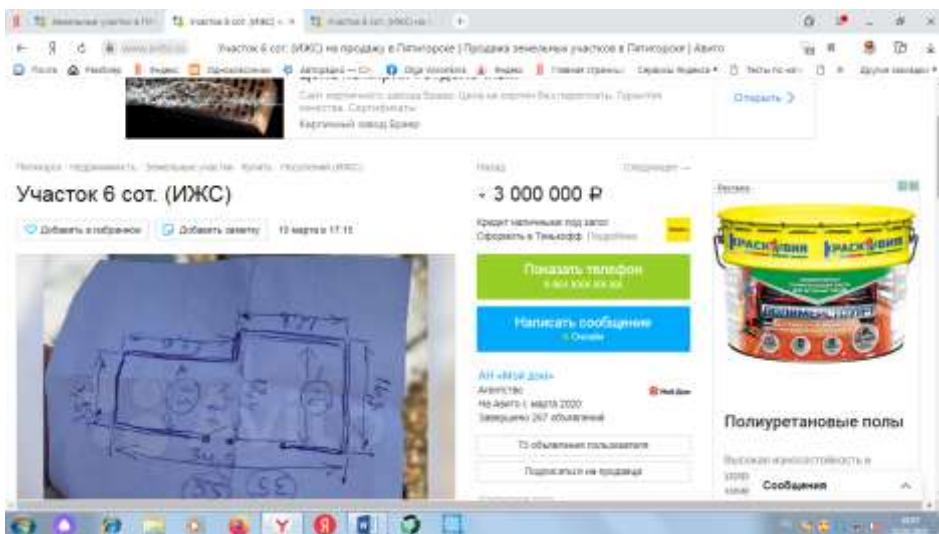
Участок 6 сот. (ИЖС) на продажу в Пятигорске | Продажа земельных участков в Пятигорске | Авито

Кирпичный завод Бравер

Открыть

Участок 6 сот. (ИЖС)

Добавить в избранное

Добавить заметку

10 марта в 17:15

3 000 000 ₽

Кредит наличными под залог
Оформить в Тинькофф. Подробнее

Показать телефон

Написать сообщение

АН «Мой дом»
Агентство
На Авито с марта 2020
Завершено 267 объявлений

73 объявления пользователя

Подписаться на продавца

Реклама

КРАСКОВИЧ

КРАСКОВИЧ

Полиуретановые полы

Сообщения